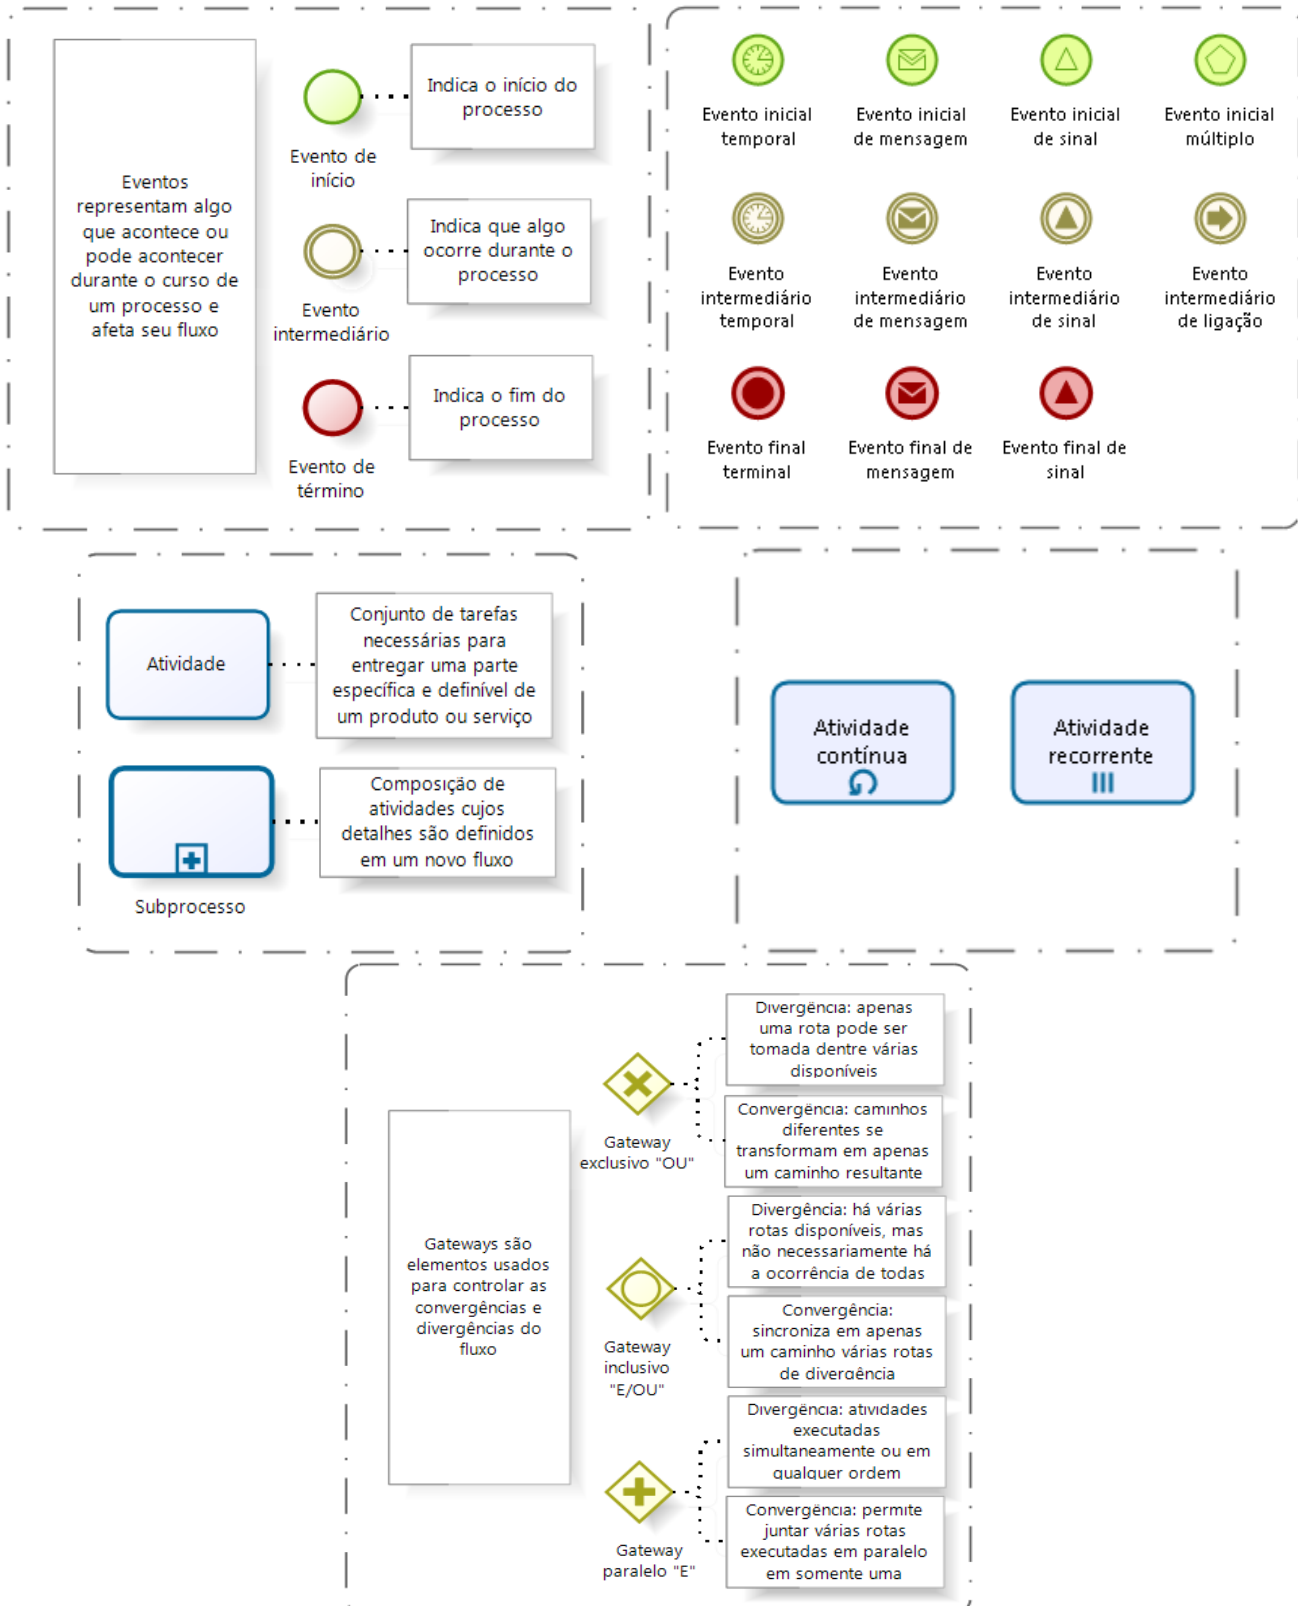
Eventos representam algo que acontece ou pode acontecer durante o curso de um processo e afeta seu fluxo

Evento de início

Indica o início do processo

Evento intermediário

Indica que algo ocorre durante o processo

Evento de término

Indica o fim do processo

Evento inicial temporal

Evento inicial de mensagem

Evento inicial de sinal

Evento inicial múltiplo

Evento intermediário temporal

Evento intermediário de mensagem

Evento intermediário de sinal

Evento intermediário de ligação

Evento final terminal

Evento final de mensagem

Evento final de sinal

Atividade

Conjunto de tarefas necessárias para entregar uma parte específica e definível de um produto ou serviço

Subprocesso

Composição de atividades cujos detalhes são definidos em um novo fluxo

Atividade contínua

Atividade recorrente

Gateways são elementos usados para controlar as convergências e divergências do fluxo

Gateway exclusivo "OU"

Divergência: apenas uma rota pode ser tomada dentre várias disponíveis

Convergência: caminhos diferentes se transformam em apenas um caminho resultante

Gateway inclusivo "E/OU"

Divergência: há várias rotas disponíveis, mas não necessariamente há a ocorrência de todas

Convergência: sincroniza em apenas um caminho várias rotas de divergência

Gateway paralelo "E"

Divergência: atividades executadas simultaneamente ou em qualquer ordem

Convergência: permite juntar várias rotas executadas em paralelo em somente uma